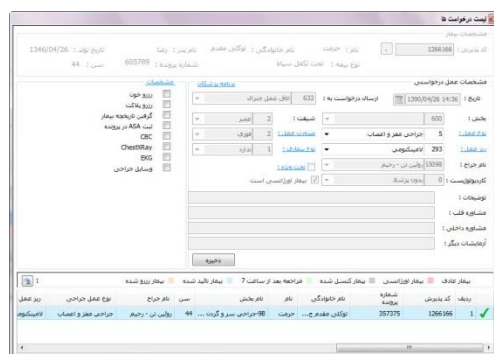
لیست درخواست ها

مشخصات بیمار

کد پذیرش : 1266166 | نام : حرمت | نام خانوادگی : توکلی مقدم | نام پدر : رضا | تاریخ تولد : 1346/04/26

نوع بیمه : تحت تکفل سپاه | شماره پرونده : 605789 | سن : 44

مشخصات عمل درخواستی | برنامه پزشکان

تاریخ : 1390/04/26 14:36 | ارسال درخواست به : 632 | اتاق عمل جنرال

بخش : 600 | مشخصات

نوع عمل : 5 | جراحی مغز و اعصاب | شیفت : | عصر 2 | رزرو خون

نام عمل : 293 | لامینکتومی | درجه عمل : | فوری 2 | رزرو پلاکت

نام جراح : 13098 | رولین تن - رحیم | نوع بیهوشی : | ندارد 1 | گرفتن تاریخچه بیمار

کاردیولوژیست : 0 | رزیدنت پزشک | تخت ویژه | ثبت ASA در پرونده

بیمار اورژانسی است | CBC

توضیحات : | ChestXRay

مشاوره قلب : | EKG

مشاوره داخلی : | وسایل جراحی

آزمایشات دیگر :

ذخیره

بیمار عادی | بیمار اورژانسی | بیمار کنسل شده | مراجعه بعد از ساعت 7 | بیمار تائید شده | بیمار رزرو شده | 1

| ردیف | کد پذیرش | شماره پرونده | نام خانوادگی | نام | نام بخش | سن | نام جراح | نوع عمل جراحی | ریز عمل |
|---|---|---|---|---|---|---|---|---|---|
| 1 | 1266166 | 357375 | توکلی مقدم ح... | حرمت | 9B-جراحی سر و گردن ... | 44 | رولین تن - رحیم | جراحی مغز و اعصاب | لامینکتوم |